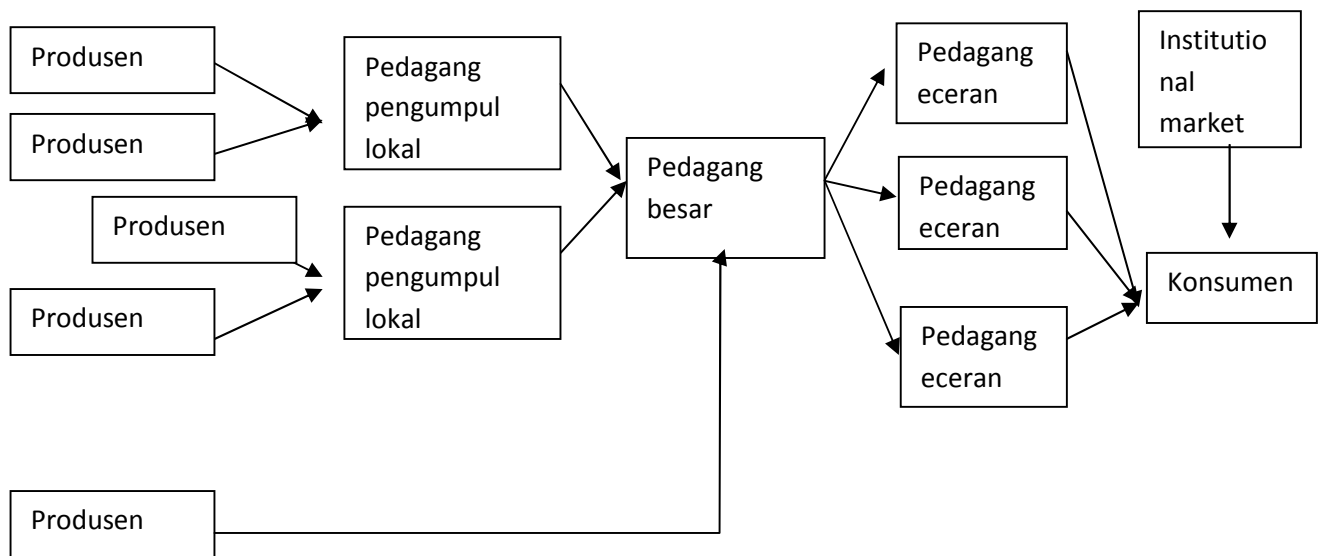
Produsen

Produsen

Produsen

Produsen

Pedagang pengumpul lokal

Pedagang pengumpul lokal

Pedagang besar

Pedagang eceran

Pedagang eceran

Pedagang eceran

Institutio nal market

Konsumen

Produsen